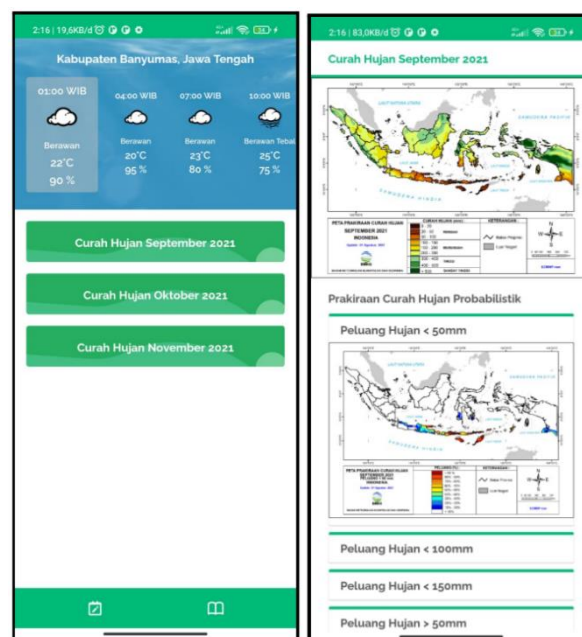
2:16 | 19,6KB/d

Kabupaten Banyumas, Jawa Tengah

01:00 WIB
Berawan
22°C
90 %

04:00 WIB
Berawan
20°C
95 %

07:00 WIB
Berawan
23°C
80 %

10:00 WIB
Berawan Tebal
25°C
75 %

Curah Hujan September 2021

Curah Hujan Oktober 2021

Curah Hujan November 2021

2:16 | 83,0KB/d

Curah Hujan September 2021

LAUT CINA SELATAN

SAMUDERA PASIFIK

SAMUDERA HINDIA

PETA PRAKIRAAN CURAH HUJAN SEPTEMBER 2021 INDONESIA

Prakiraan Curah Hujan Probabilistik

Peluang Hujan < 50mm

PETA PRAKIRAAN CURAH HUJAN SEPTEMBER 2021 INDONESIA

Peluang Hujan < 100mm

Peluang Hujan < 150mm

Peluang Hujan > 50mm